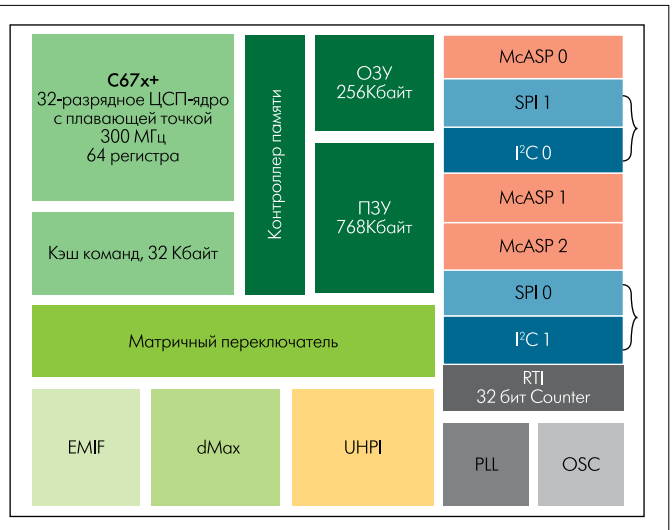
C67x+
32-разрядное ЦСП-ядро с плавающей точкой
300 МГц
64 регистра

Кэш команд, 32 Кбайт

Контроллер памяти

ОЗУ
256Кбайт

ПЗУ
768Кбайт

McASP 0

SPI 1

I$^2$C 0

McASP 1

McASP 2

SPI 0

I$^2$C 1

Матричный переключатель

RTI
32 бит Counter

EMIF

dMax

UHPI

PLL

OSC